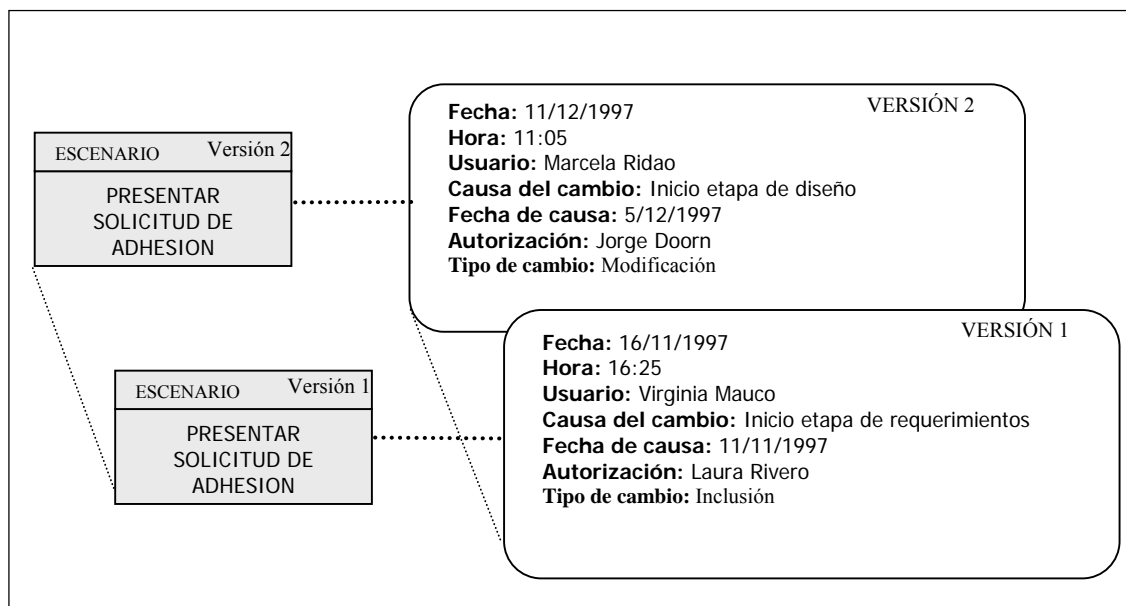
ESCENARIO Versión 2

PRESENTAR SOLICITUD DE ADHESION

VERSIÓN 2

**Fecha:** 11/12/1997
**Hora:** 11:05
**Usuario:** Marcela Ridao
**Causa del cambio:** Inicio etapa de diseño
**Fecha de causa:** 5/12/1997
**Autorización:** Jorge Doorn
**Tipo de cambio:** Modificación

ESCENARIO Versión 1

PRESENTAR SOLICITUD DE ADHESION

VERSIÓN 1

**Fecha:** 16/11/1997
**Hora:** 16:25
**Usuario:** Virginia Mauco
**Causa del cambio:** Inicio etapa de requerimientos
**Fecha de causa:** 11/11/1997
**Autorización:** Laura Rivero
**Tipo de cambio:** Inclusión